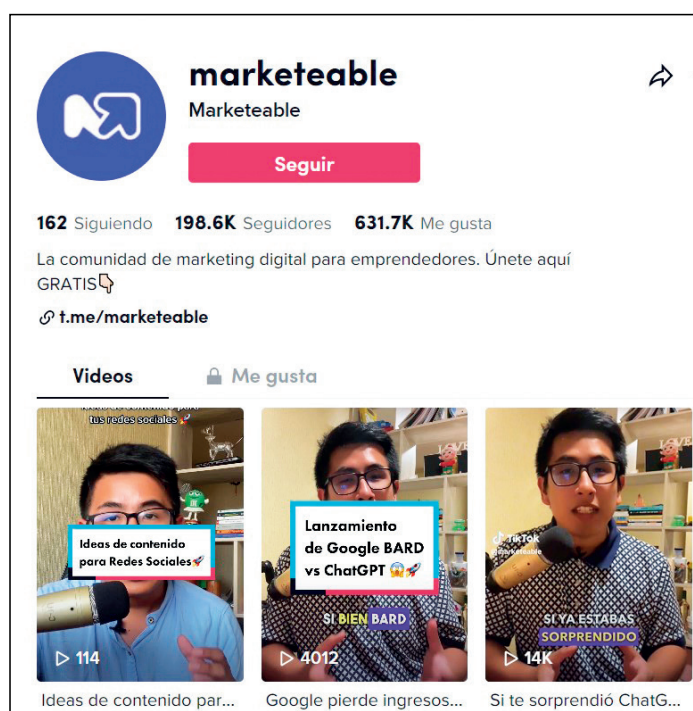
marketeable
Marketeable
Seguir

162 Siguiendo 198.6K Seguidores 631.7K Me gusta

La comunidad de marketing digital para emprendedores. Únete aquí GRATIS👇

t.me/marketeable

Videos Me gusta

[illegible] tus redes sociales
Ideas de contenido para Redes Sociales🚀
114
Ideas de contenido par...

Lanzamiento de Google BARD vs ChatGPT 😱🚀
SI BIEN BARD
4012
Google pierde ingresos...

TikTok
@marketeable
SI YA ESTABAS SORPRENDIDO
14K
Si te sorprendió ChatG...